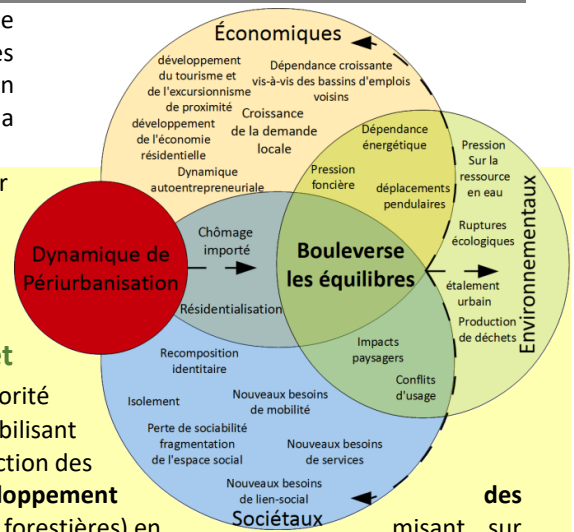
e
es
n
a

r

t
orité
bilisant
ction des
loppement des
forestières) en misant sur

Économiques

développement du tourisme et de l'excursionnisme de proximité
Dépendance croissante vis-à-vis des bassins d'emplois voisins
développement de l'économie résidentielle
Croissance de la demande locale
Dynamique autoentrepreneuriale
Dépendance énergétique
Pression foncière
déplacements pendulaires
Pression Sur la ressource en eau
Ruptures écologiques

Environnementaux

Dynamique de Périurbanisation
Chômage importé
Résidentialisation
Bouleverse les équilibres
étalement urbain
Production de déchets
Impacts paysagers
Conflits d'usage
Recomposition identitaire
Isolement
Nouveaux besoins de mobilité
Perte de sociabilité fragmentation de l'espace social
Nouveaux besoins de services
Nouveaux besoins de lien-social

Sociétaux